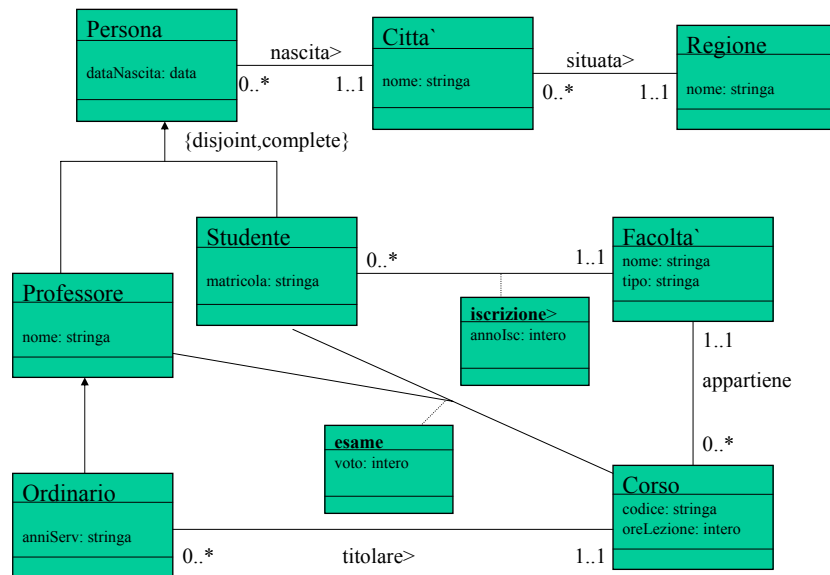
Persona
dataNascita: data

nascita>
0..*
1..1

Citta`
nome: stringa

situata>
0..*
1..1

Regione
nome: stringa

{disjoint,complete}

Studente
matricola: stringa

0..*
1..1

Facolta`
nome: stringa
tipo: stringa

iscrizione>
annoIsc: intero

Professore
nome: stringa

1..1
appartiene
0..*

esame
voto: intero

Ordinario
anniServ: stringa

Corso
codice: stringa
oreLezione: intero

0..*
titolare>
1..1